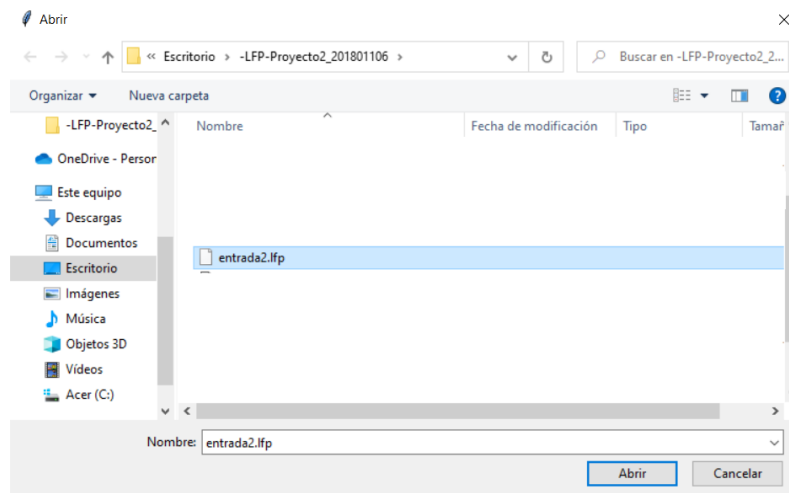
Abrir

« Escritorio › -LFP-Proyecto2_201801106 ›

Buscar en -LFP-Proyecto2_2...

Organizar ▾ Nueva carpeta

-LFP-Proyecto2_

OneDrive - Persor

Este equipo

Descargas

Documentos

Escritorio

Imágenes

Música

Objetos 3D

Vídeos

Acer (C:)

| Nombre | Fecha de modificación | Tipo | Tamaĩ |
|---|---|---|---|
| entrada2.lfp | | | |

Nombre: entrada2.lfp

Abrir Cancelar